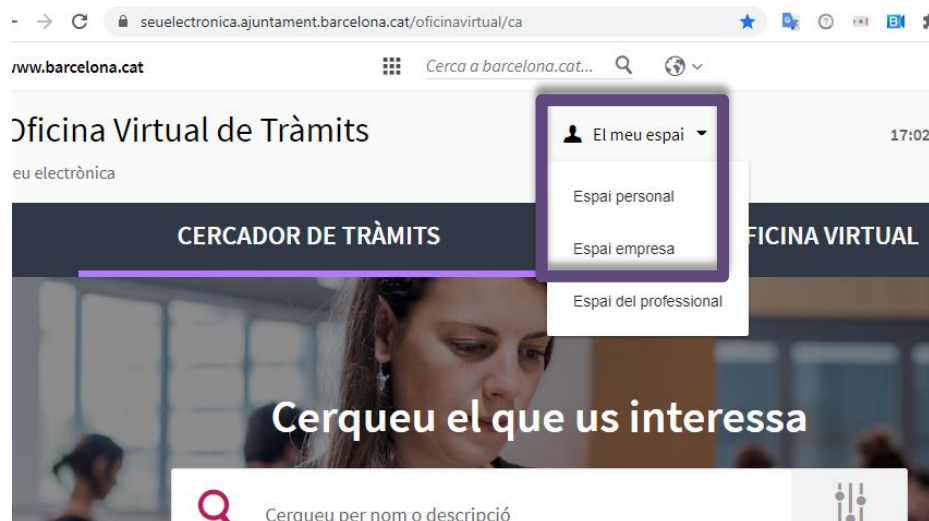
seuelectronica.ajuntament.barcelona.cat/oficinavirtual/ca

www.barcelona.cat

Cerca a barcelona.cat...

Oficina Virtual de Tràmits

eu electrònica

El meu espai

17:02

Espai personal

Espai empresa

Espai del professional

CERCADOR DE TRÀMITS

FICINA VIRTUAL

Cerqueu el que us interessa

Cerqueu per nom o descripció